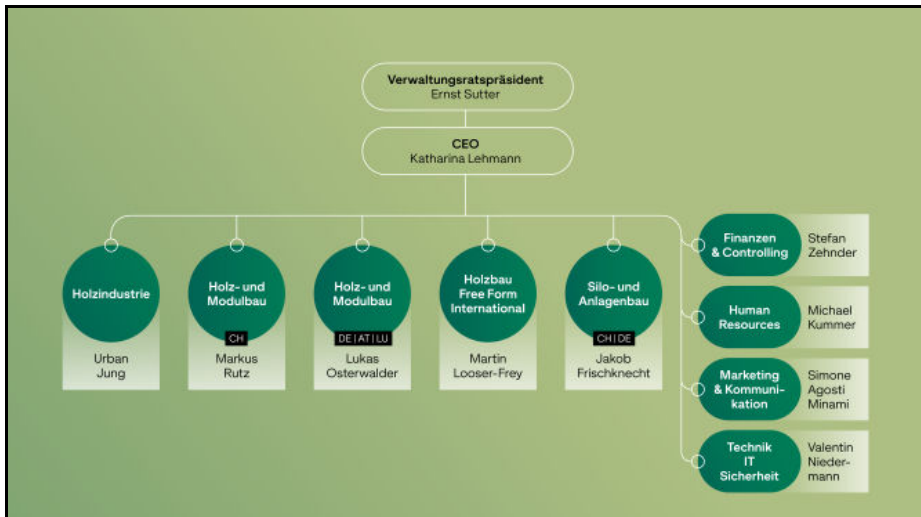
Verwaltungsratspräsident
Ernst Sutter

CEO
Katharina Lehmann

Holzindustrie
Urban Jung

Holz- und Modulbau
CH
Markus Rutz

Holz- und Modulbau
DE | AT | LU
Lukas Osterwalder

Holzbau Free Form International
Martin Looser-Frey

Silo- und Anlagenbau
CH | DE
Jakob Frischknecht

Finanzen & Controlling
Stefan Zehnder

Human Resources
Michael Kummer

Marketing & Kommunikation
Simone Agosti Minami

Technik IT Sicherheit
Valentin Niedermann